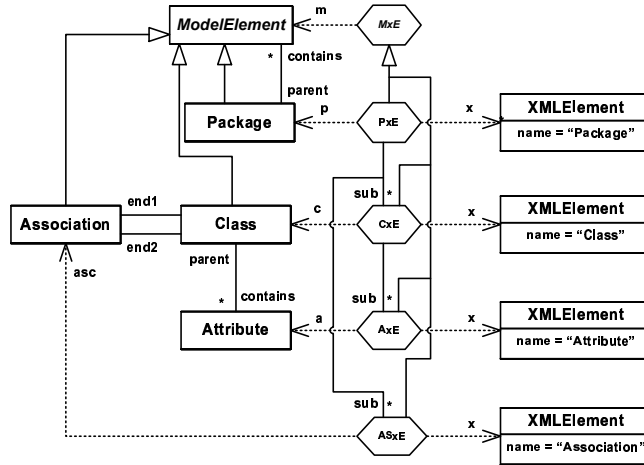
ModelElement

m

MxE

*

contains

parent

Package

p

PxE

x

XMLElement

name = “Package”

Association

end1

end2

Class

c

sub

*

CxE

x

XMLElement

name = “Class”

asc

parent

*

contains

Attribute

a

sub

*

AxE

x

XMLElement

name = “Attribute”

sub

*

ASxE

x

XMLElement

name = “Association”